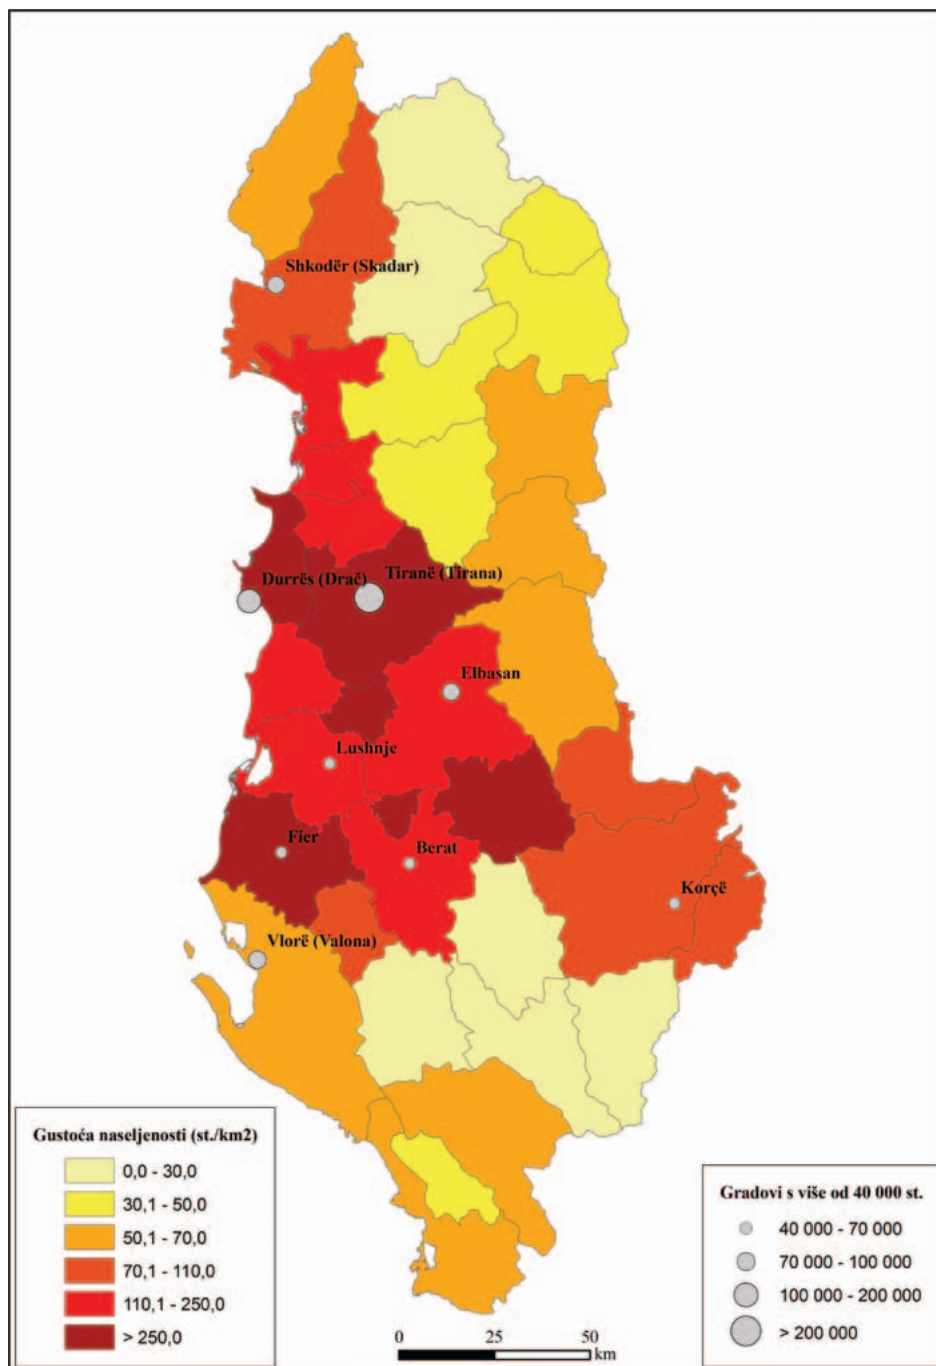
Shkodër (Skadar)
Durrës (Drač)
Tiranë (Tirana)
Elbasan
Lushnje
Fier
Berat
Korçë
Vlorë (Valona)

Gustoća naseljenosti (st./km2)
0,0 - 30,0
30,1 - 50,0
50,1 - 70,0
70,1 - 110,0
110,1 - 250,0
> 250,0

0 25 50 km

Gradovi s više od 40 000 st.
40 000 - 70 000
70 000 - 100 000
100 000 - 200 000
> 200 000